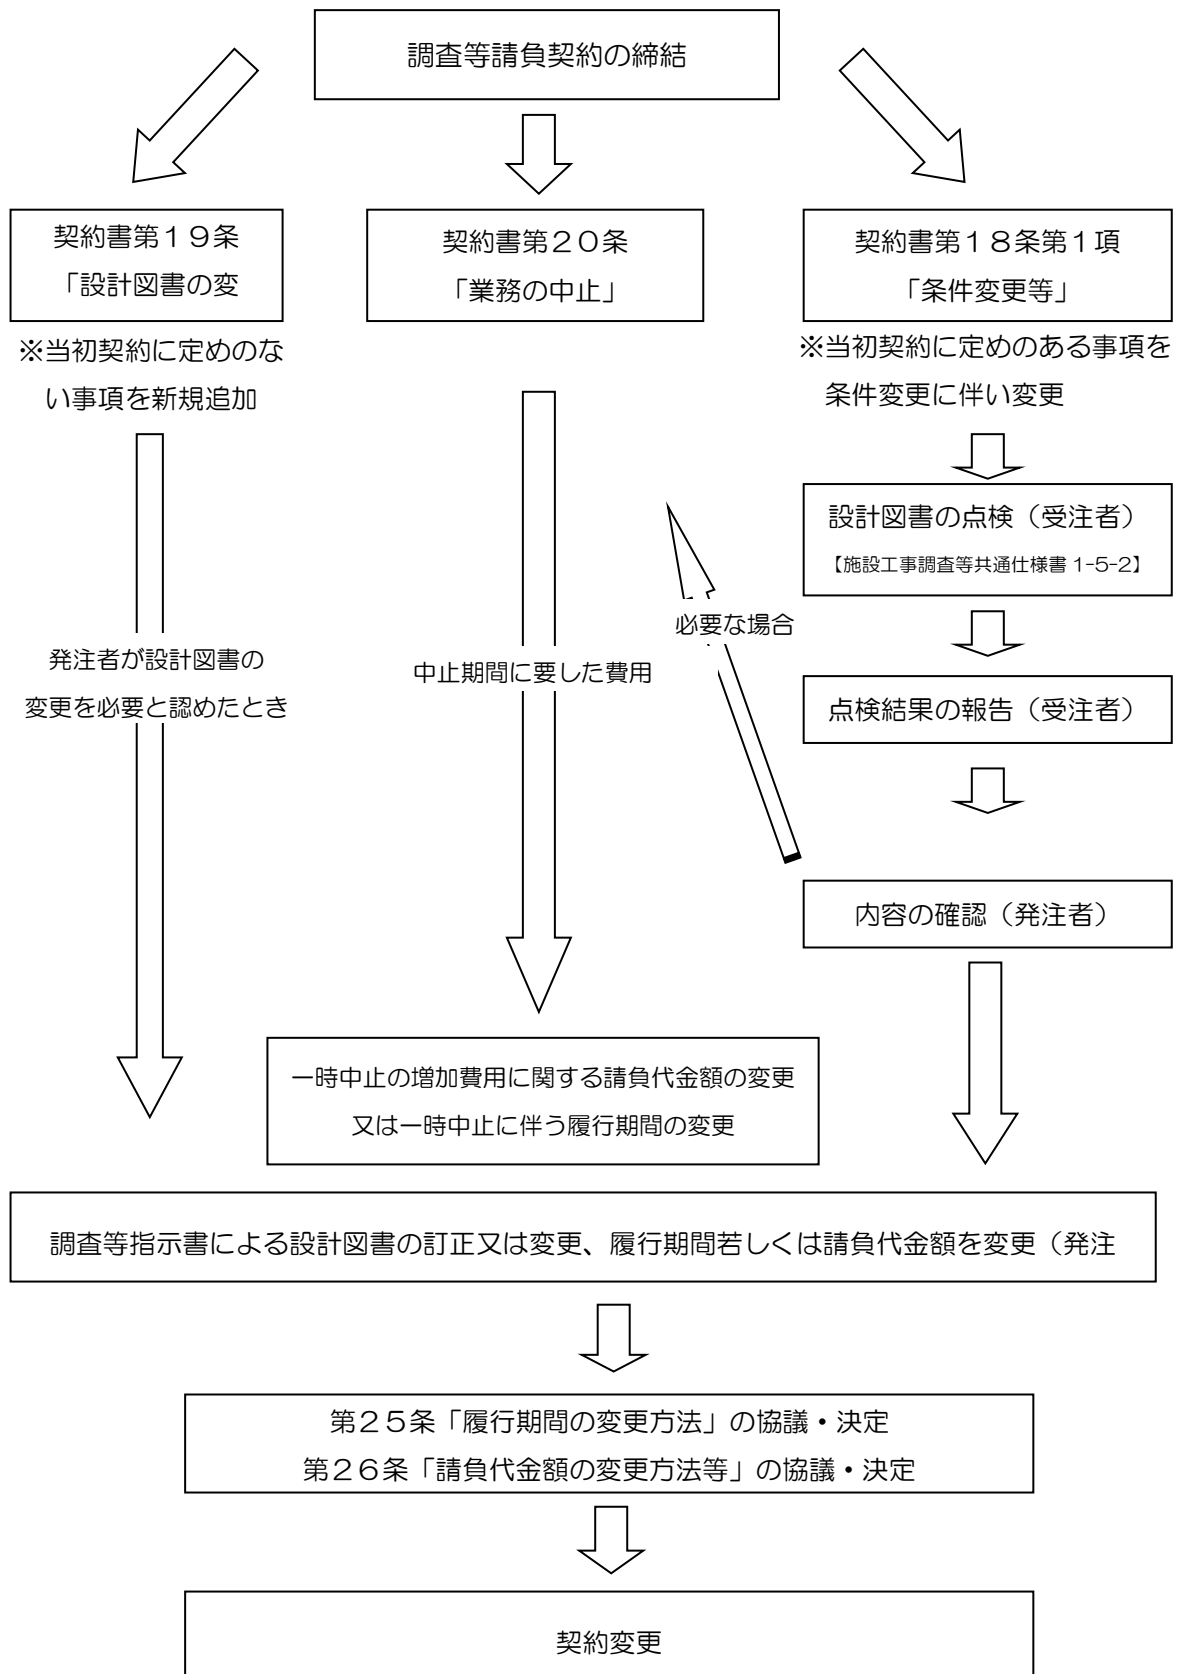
調査等請負契約の締結

契約書第１９条
「設計図書の変

※当初契約に定めのない事項を新規追加

契約書第２０条
「業務の中止」

契約書第１８条第１項
「条件変更等」

※当初契約に定めのある事項を条件変更に伴い変更

設計図書の点検（受注者）
【施設工事調査等共通仕様書 1-5-2】

必要な場合

発注者が設計図書の変更を必要と認めたとき

中止期間に要した費用

点検結果の報告（受注者）

内容の確認（発注者）

一時中止の増加費用に関する請負代金額の変更
又は一時中止に伴う履行期間の変更

調査等指示書による設計図書の訂正又は変更、履行期間若しくは請負代金額を変更（発注

第２５条「履行期間の変更方法」の協議・決定
第２６条「請負代金額の変更方法等」の協議・決定

契約変更